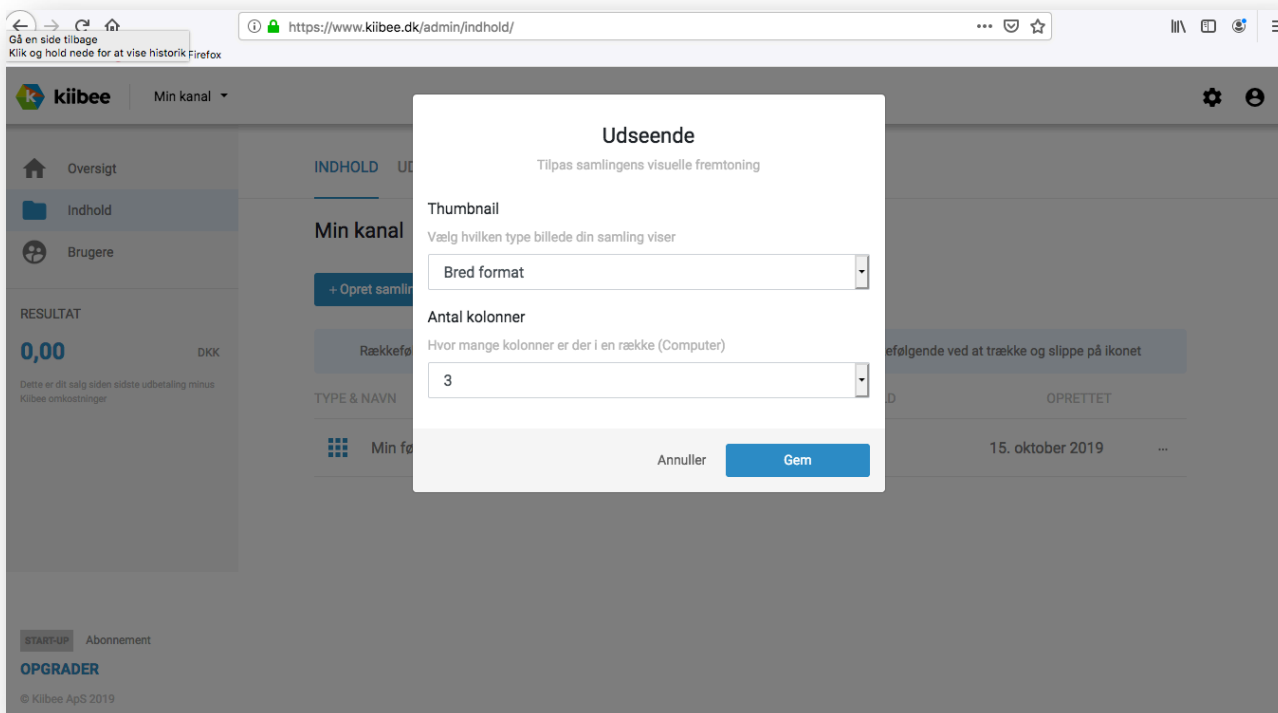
Gå en side tilbage
Klik og hold nede for at vise historik Firefox

https://www.kiibee.dk/admin/indhold/

kiibee
Min kanal

Oversigt
Indhold
Brugere

RESULTAT
0,00 DKK
Dette er dit salg siden sidste udbetaling minus Kiibee omkostninger

INDHOLD UD
Min kanal
+ Opret samlin
Rækkefø
efølgende ved at trække og slippe på ikonet
TYPE & NAVN
D
OPRETTET
Min fø
15. oktober 2019
...

Udseende
Tilpas samlingens visuelle fremtoning

Thumbnail
Vælg hvilken type billede din samling viser
Bred format

Antal kolonner
Hvor mange kolonner er der i en række (Computer)
3

Annuller
Gem

START-UP Abonnement
OPGRADER
© Kiibee ApS 2019